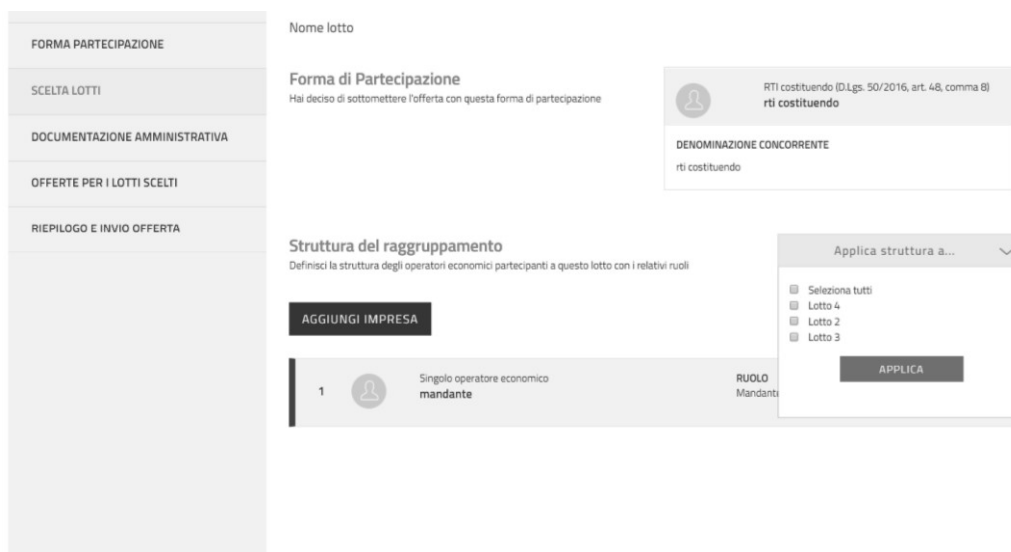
FORMA PARTECIPAZIONE

SCELTA LOTTI

DOCUMENTAZIONE AMMINISTRATIVA

OFFERTE PER I LOTTI SCELTI

RIEPILOGO E INVIO OFFERTA

Nome lotto

Forma di Partecipazione
Hai deciso di sottomettere l'offerta con questa forma di partecipazione

RTI costituendo (D.Lgs. 50/2016, art. 48, comma 8)
rti costituendo

DENOMINAZIONE CONCORRENTE
rti costituendo

Struttura del raggruppamento
Definisci la struttura degli operatori economici partecipanti a questo lotto con i relativi ruoli

Applica struttura a...

Seleziona tutti
Lotto 4
Lotto 2
Lotto 3

APPLICA

AGGIUNGI IMPRESA

1 Singolo operatore economico
mandante

RUOLO
Mandant